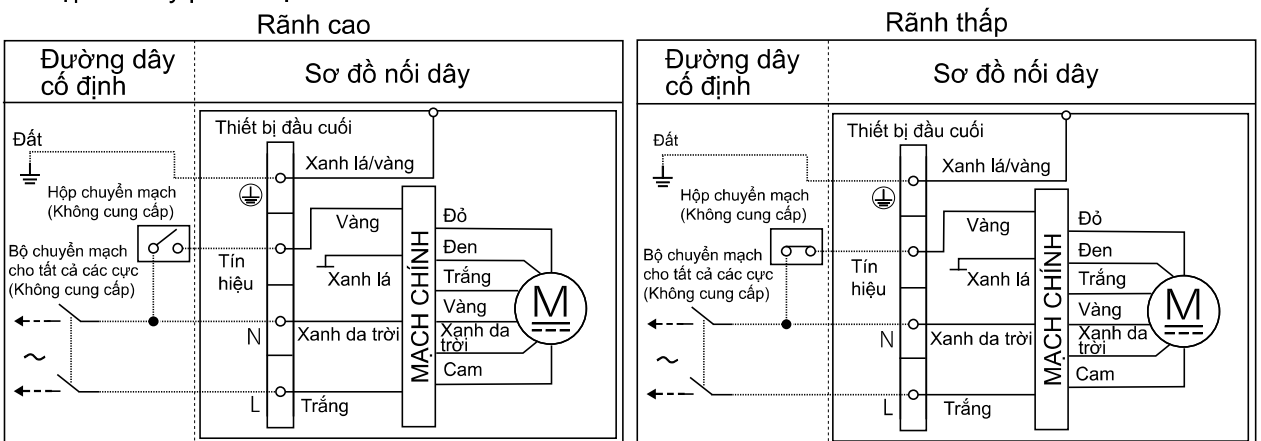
Rãnh cao

| Đường dây cố định | Sơ đồ nối dây |
|---|---|
| Đất<br>Hộp chuyển mạch (Không cung cấp)<br>Bộ chuyển mạch cho tất cả các cực (Không cung cấp)<br>~ | Thiết bị đầu cuối<br>Xanh lá/vàng<br>Tín hiệu<br>Vàng<br>Xanh lá<br>N<br>Xanh da trời<br>L<br>Trắng<br>MẠCH CHÍNH<br>Đỏ<br>Đen<br>Trắng<br>Vàng<br>Xanh da trời<br>Cam<br>M |

Rãnh thấp

| Đường dây cố định | Sơ đồ nối dây |
|---|---|
| Đất<br>Hộp chuyển mạch (Không cung cấp)<br>Bộ chuyển mạch cho tất cả các cực (Không cung cấp)<br>~ | Thiết bị đầu cuối<br>Xanh lá/vàng<br>Tín hiệu<br>Vàng<br>Xanh lá<br>N<br>Xanh da trời<br>L<br>Trắng<br>MẠCH CHÍNH<br>Đỏ<br>Đen<br>Trắng<br>Vàng<br>Xanh da trời<br>Cam<br>M |